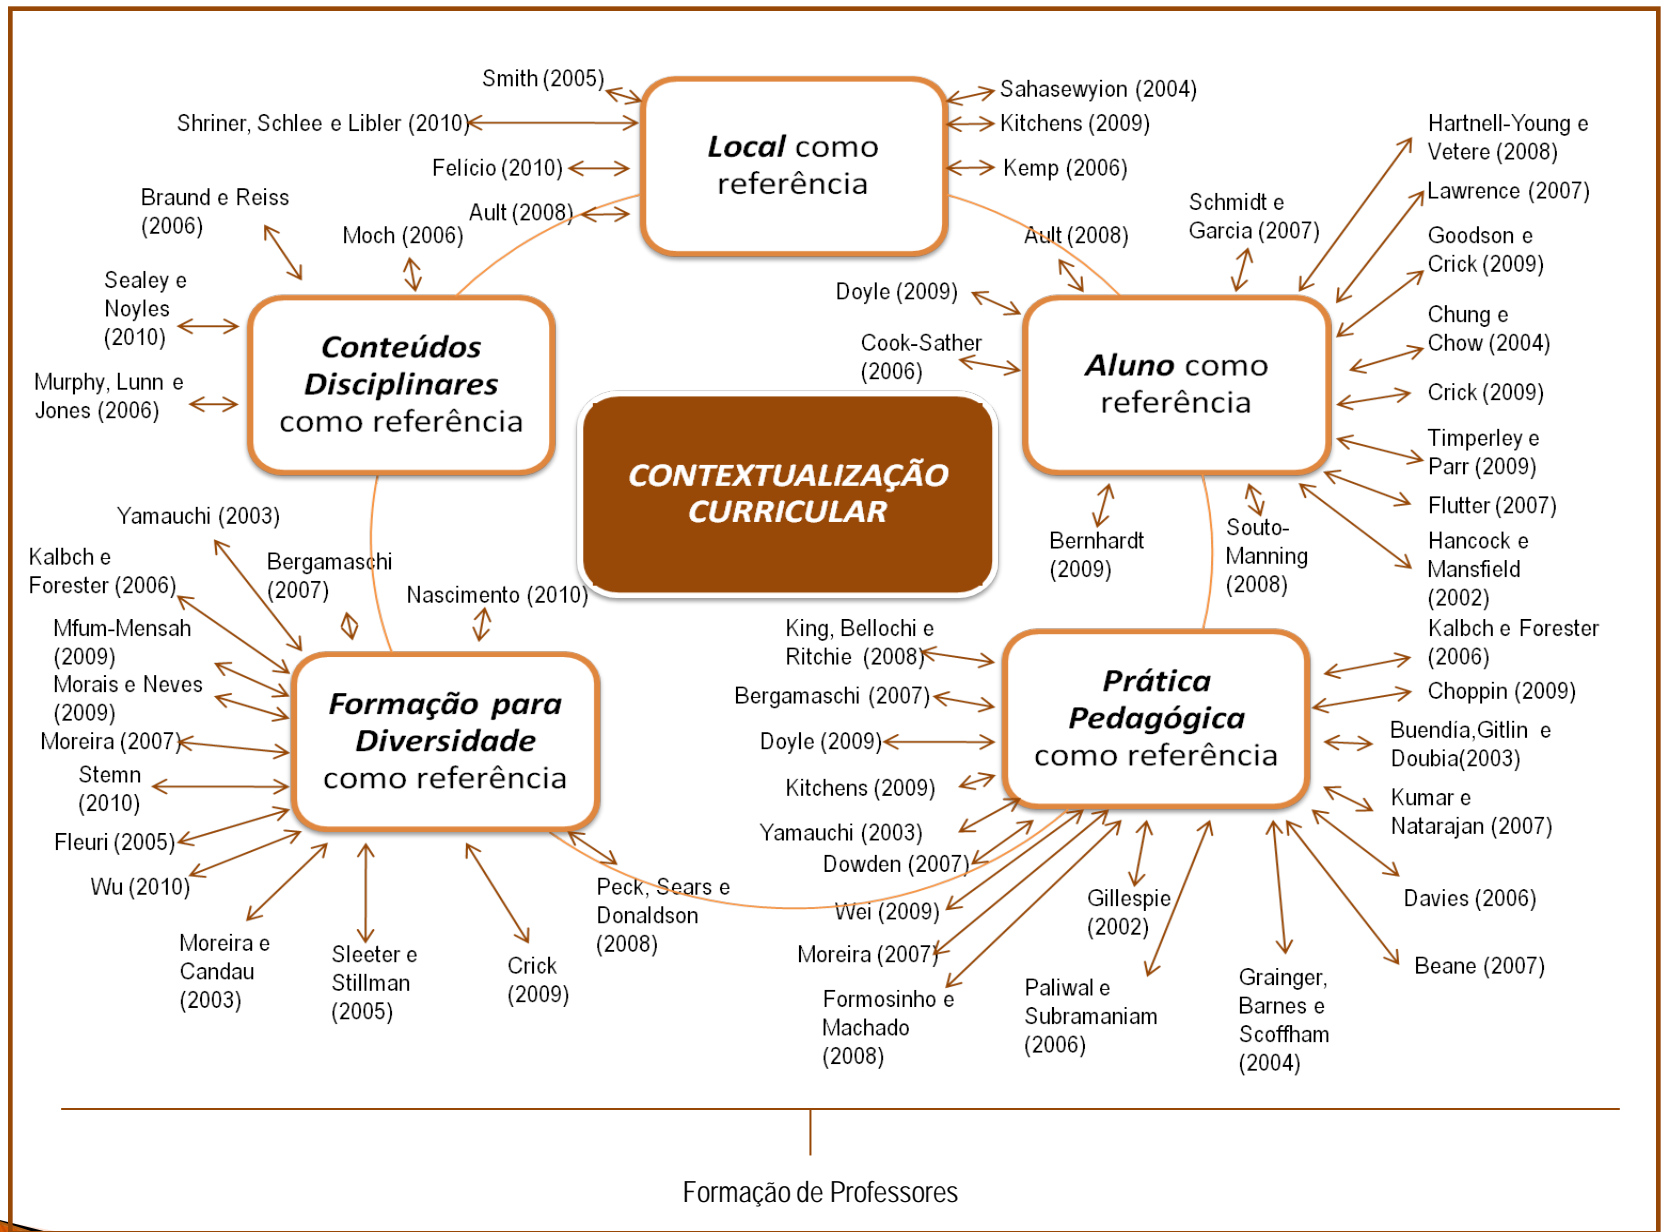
Smith (2005)
Shriner, Schlee e Libler (2010)
Felício (2010)
Ault (2008)
Local como referência
Sahasewyion (2004)
Kitchens (2009)
Kemp (2006)

Braund e Reiss (2006)
Moch (2006)
Sealey e Noyles (2010)
Murphy, Lunn e Jones (2006)
Conteúdos Disciplinares como referência

Ault (2008)
Schmidt e Garcia (2007)
Hartnell-Young e Vetere (2008)
Lawrence (2007)
Goodson e Crick (2009)
Chung e Chow (2004)
Crick (2009)
Timperley e Parr (2009)
Flutter (2007)
Hancock e Mansfield (2002)
Doyle (2009)
Cook-Sather (2006)
Aluno como referência
Bernhardt (2009)
Souto-Manning (2008)

CONTEXTUALIZAÇÃO CURRICULAR

Yamauchi (2003)
Kalbch e Forester (2006)
Bergamaschi (2007)
Nascimento (2010)
Mfum-Mensah (2009)
Morais e Neves (2009)
Moreira (2007)
Stemn (2010)
Fleuri (2005)
Wu (2010)
Formação para Diversidade como referência
Moreira e Candau (2003)
Sleeter e Stillman (2005)
Crick (2009)
Peck, Sears e Donaldson (2008)

King, Bellochi e Ritchie (2008)
Bergamaschi (2007)
Doyle (2009)
Kitchens (2009)
Yamauchi (2003)
Dowden (2007)
Wei (2009)
Moreira (2007)
Formosinho e Machado (2008)
Gillespie (2002)
Paliwal e Subramaniam (2006)
Grainger, Barnes e Scoffham (2004)
Prática Pedagógica como referência
Kalbch e Forester (2006)
Choppin (2009)
Buendia,Gitlin e Doubia(2003)
Kumar e Natarajan (2007)
Davies (2006)
Beane (2007)

Formação de Professores